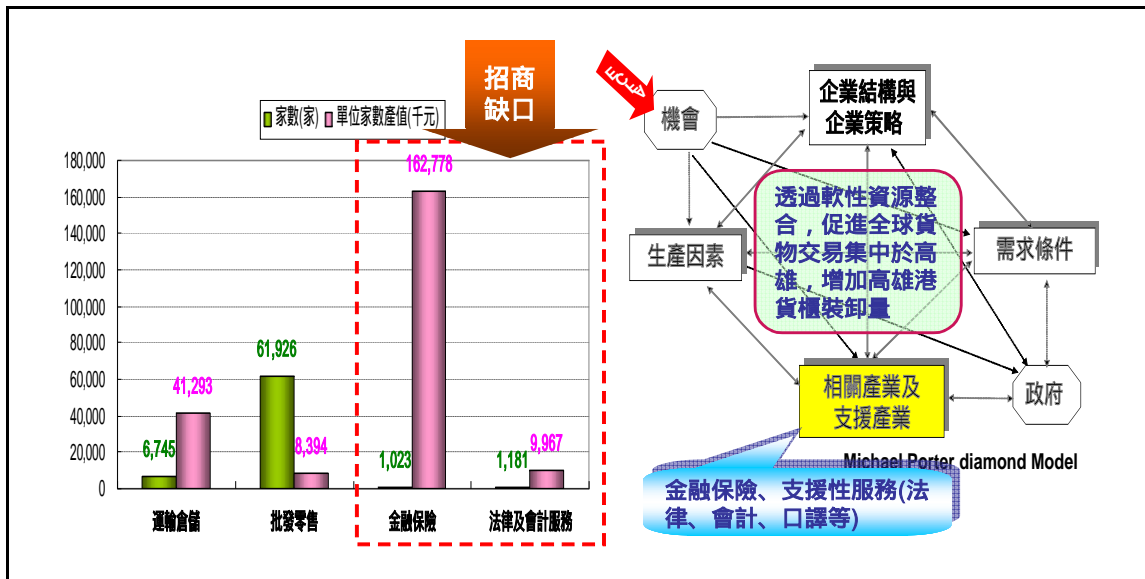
招商缺口

家數(家) 單位家數產值(千元)

180,000
160,000
140,000
120,000
100,000
80,000
60,000
40,000
20,000
0

6,745
41,293
61,926
8,394
1,023
162,778
1,181
9,967

運輸倉儲
批發零售
金融保險
法律及會計服務

機會
企業結構與企業策略
生產因素
需求條件
透過軟性資源整合，促進全球貨物交易集中於高雄，增加高雄港貨櫃裝卸量
相關產業及支援產業
政府
Michael Porter diamond Model
金融保險、支援性服務(法律、會計、口譯等)